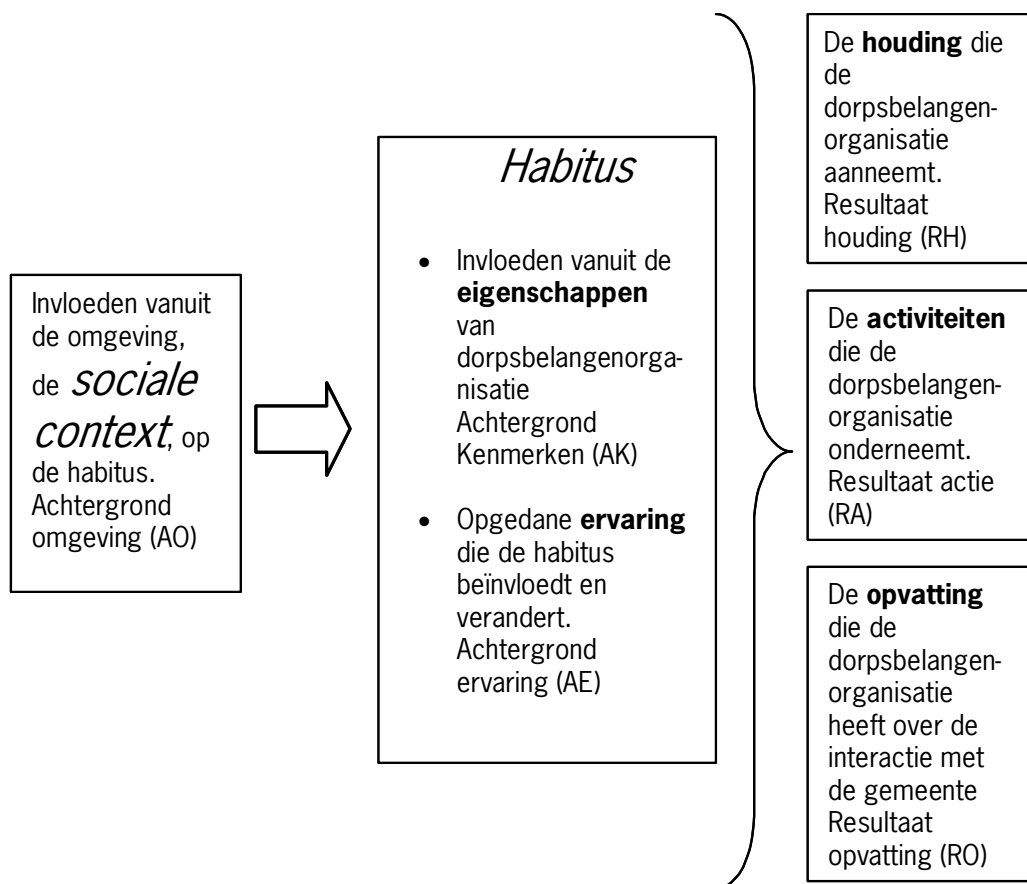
Invloeden vanuit de omgeving, de *sociale context*, op de habitus. Achtergrond omgeving (AO)

*Habitus*

- Invloeden vanuit de **eigenschappen** van dorpsbelangenorganisatie Achtergrond Kenmerken (AK)
- Opgedane **ervaring** die de habitus beïnvloedt en verandert. Achtergrond ervaring (AE)

De **houding** die de dorpsbelangen-organisatie aanneemt. Resultaat houding (RH)

De **activiteiten** die de dorpsbelangen-organisatie onderneemt. Resultaat actie (RA)

De **opvatting** die de dorpsbelangen-organisatie heeft over de interactie met de gemeente Resultaat opvatting (RO)